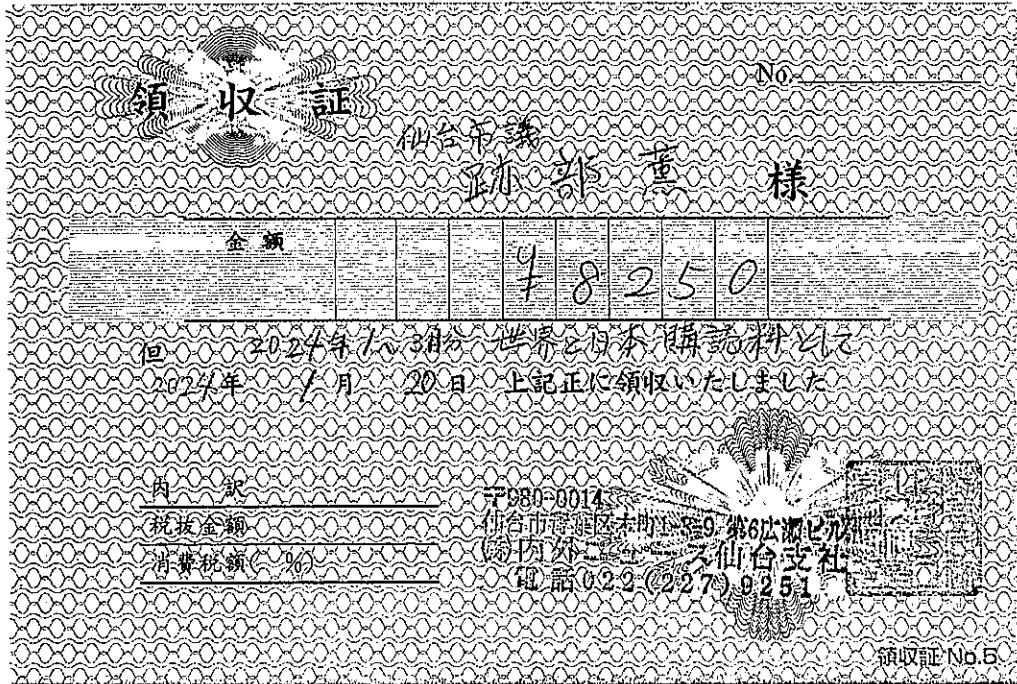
領収証

No.

仙台市議
跡部薫 様

金額 ¥8250

但 2024年1～3月分 世界と日本 購読料 として
2024年 1月 20日 上記正に領収いたしました

内訳
税抜金額
消費税額( %)

〒980-0014
仙台市青葉区本町1-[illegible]9 第6広瀬ビル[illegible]
(株)内外ニュース仙台支社
電話022(227)9251

領収証No.5